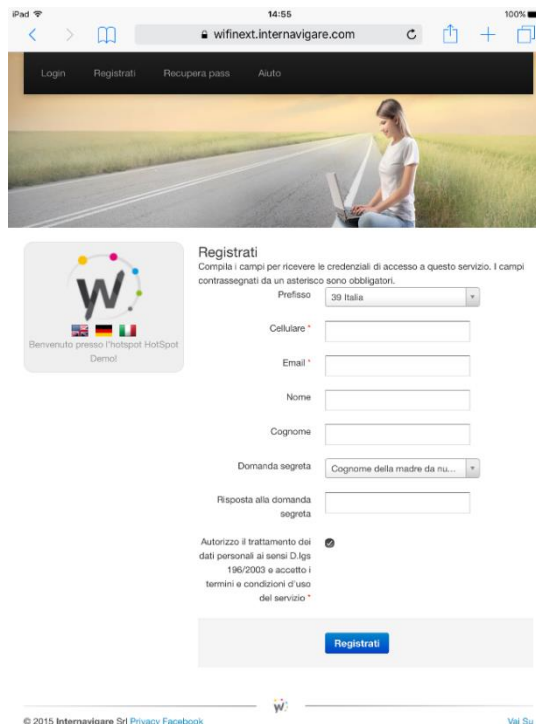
iPad 14:55 100%

wifinext.internavigare.com

Login Registrati Recupera pass Aiuto

W

Benvenuto presso l'hotspot HotSpot Demo!

Registrati

Compila i campi per ricevere le credenziali di accesso a questo servizio. I campi contrassegnati da un asterisco sono obbligatori.

Prefisso 39 Italia

Cellulare *

Email *

Nome

Cognome

Domanda segreta Cognome della madre da nu...

Risposta alla domanda segreta

Autorizzo il trattamento dei dati personali ai sensi D.lgs 196/2003 e accetto i termini e condizioni d'uso del servizio *

Registrati

W

© 2015 Internavigare Srl Privacy Facebook

Vai Su